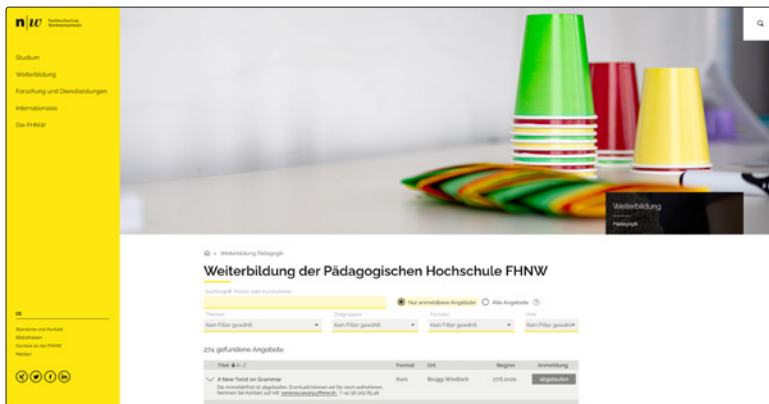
n|w Fachhochschule Nordwestschweiz

Studium

Weiterbildung

Forschung und Dienstleistungen

Internationales

Die FHNW

DE

Standorte und Kontakt

Webinfo

Karriere an der FHNW

Medien

Weiterbildung

Pädagogik

Weiterbildung Pädagogik

Weiterbildung der Pädagogischen Hochschule FHNW

Suchbegriff, Person oder Kursnummer

Nur anmeldbare Angebote

Alle Angebote

Thema

Kein Filter gewählt

Zielgruppen

Kein Filter gewählt

Formate

Kein Filter gewählt

Orte

Kein Filter gewählt

274 gefundene Angebote

| Titel A-Z | Format | Ort | Beginn | Anmeldung |
|---|---|---|---|---|
| A New Twist on Grammar Die Anmeldefrist ist abgelaufen. Eventuell können wir Sie noch aufnehmen. Nehmen Sie Kontakt auf mit: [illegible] | Kurs | Brugg-Windisch | 27.6.2020 | abgelaufen |